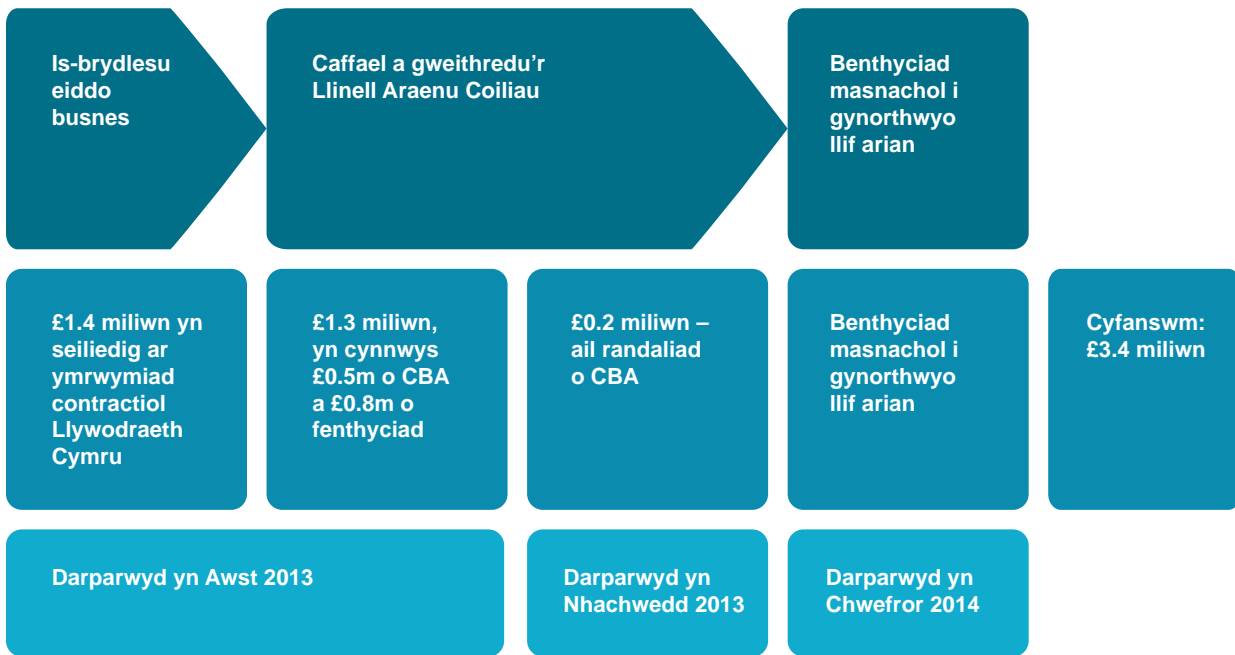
Is-brydlesu eiddo busnes

Caffael a gweithredu’r Llinell Araenu Coiliau

Benthyciad masnachol i gynorthwyo llif arian

£1.4 miliwn yn seiliedig ar ymrwymiad contractiol Llywodraeth Cymru

£1.3 miliwn, yn cynnwys £0.5m o CBA a £0.8m o fenthyciad

£0.2 miliwn – ail randaliad o CBA

Benthyciad masnachol i gynorthwyo llif arian

Cyfanswm: £3.4 miliwn

Darparwyd yn Awst 2013

Darparwyd yn Nhachwedd 2013

Darparwyd yn Chwefror 2014